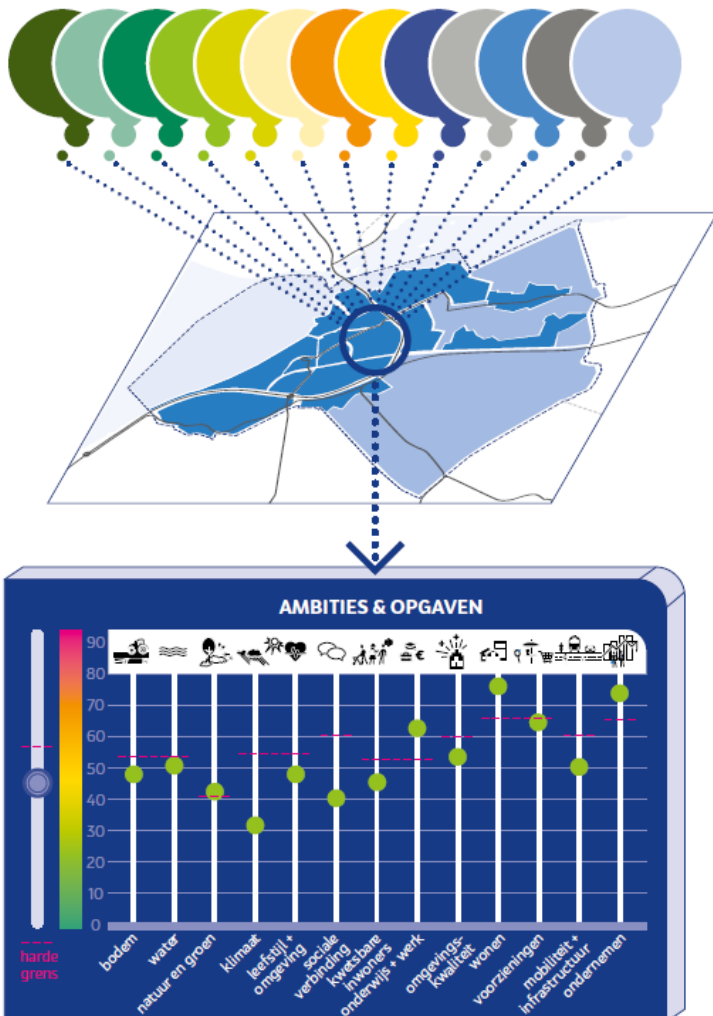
AMBITIES & OPGAVEN

90
80
70
60
50
40
30
20
10
0

harde grens

bodem
water
natuur en groen
klimaat
leefstijl + omgeving
sociale verbinding
kwetsbare inwoners
onderwijs + werk
omgevings-kwaliteit
wonen
voorzieningen
mobiliteit + infrastructuur
ondernemen